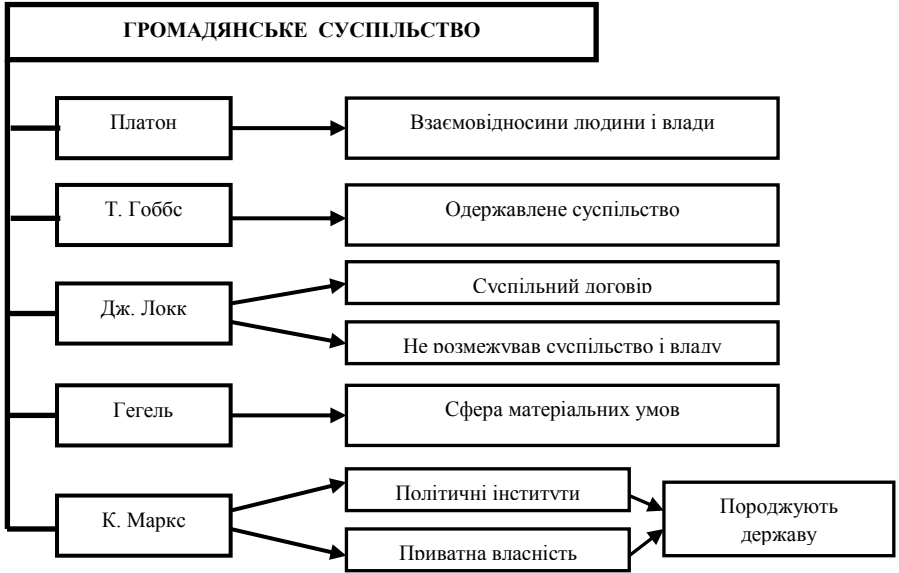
ГРОМАДЯНСЬКЕ СУСПІЛЬСТВО

Платон

Взаємовідносини людини і влади

Т. Гоббс

Одержавлене суспільство

Дж. Локк

Суспільний договір

Не розмежував суспільство і владу

Гегель

Сфера матеріальних умов

К. Маркс

Політичні інститути

Приватна власність

Породжують державу